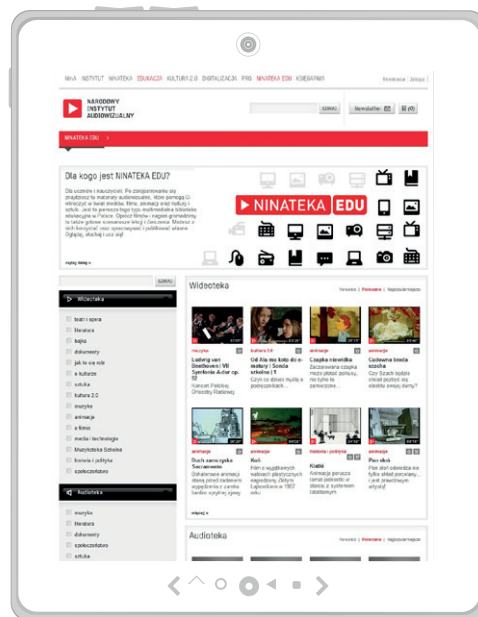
NInA INSTYTUT NINATEKA EDUKACJA KULTURA 2.0 DIGITALIZACJA IPRS NINATEKA EDU KSIĘGARNIA

Rejestracja | Zaloguj

NARODOWY INSTYTUT AUDIOWIZUALNY

SZUKAJ

Newsletter

(0)

NINATEKA EDU >

Dla kogo jest NINATEKA EDU?

Dla uczniów i nauczycieli. Po zarejestrowaniu się znajdziecie tu materiały audiowizualne, które pomogą Ci odnaleźć się w świecie mediów, filmu, animacji oraz kultury i sztuki. Jest to pierwsza tego typu multimedialna biblioteka edukacyjna w Polsce. Opiekę filmów i nagrań gromadzimy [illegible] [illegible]

NINATEKA EDU

więcej

SZUKAJ

Wideoteka

teatr i opera
literatura
bajka
dokumenty
jak to się robi
o kulturze
sztuka
kultura 2.0
muzyka
animacja
o filmie
media i technologie
Muzykoteka Szkolna
historia i polityka
społeczeństwo

Audioteka

muzyka
literatura
dokumenty
społeczeństwo
sztuka

Wideoteka

Nowości | Polecane | Najpopularniejsze

muzyka
Ludwig van Beethoven / VII Symfonia A-dur op. 92
Koncert Polskiej Orkiestry Radiowej

kultura 2.0
Od Ala ma kota do e-matury | Szkoła szkolna | 1
Czym co dzisiaj myślą o poprzednich...

animacja
Czapka niewidka
Zaczarowana czapka może płatać psikusy, nie tylko te pamiętane...

animacja
Cudowna bezda szacha
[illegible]

animacja
Duch samczyka Sacramento
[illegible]

animacja
Koń
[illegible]

historia i polityka
Kiatki
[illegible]

animacja
Pan stuk
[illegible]

więcej

Audioteka

Nowości | Polecane | Najpopularniejsze